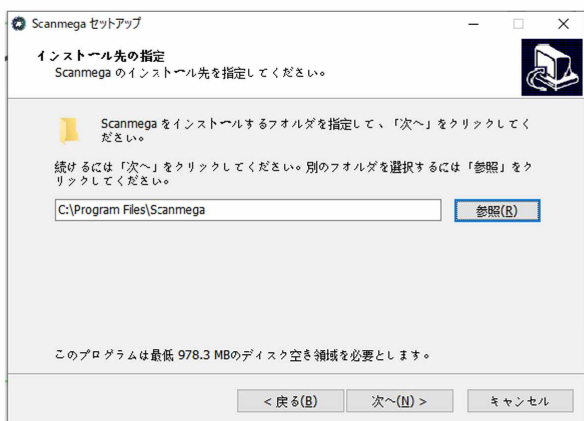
Scanmega セットアップ

インストール先の指定
Scanmega のインストール先を指定してください。

Scanmega をインストールするフォルダを指定して、「次へ」をクリックしてください。

続けるには「次へ」をクリックしてください。別のフォルダを選択するには「参照」をクリックしてください。

C:\Program Files\Scanmega

参照(R)

このプログラムは最低 978.3 MBのディスク空き領域を必要とします。

< 戻る(B)

次へ(N) >

キャンセル